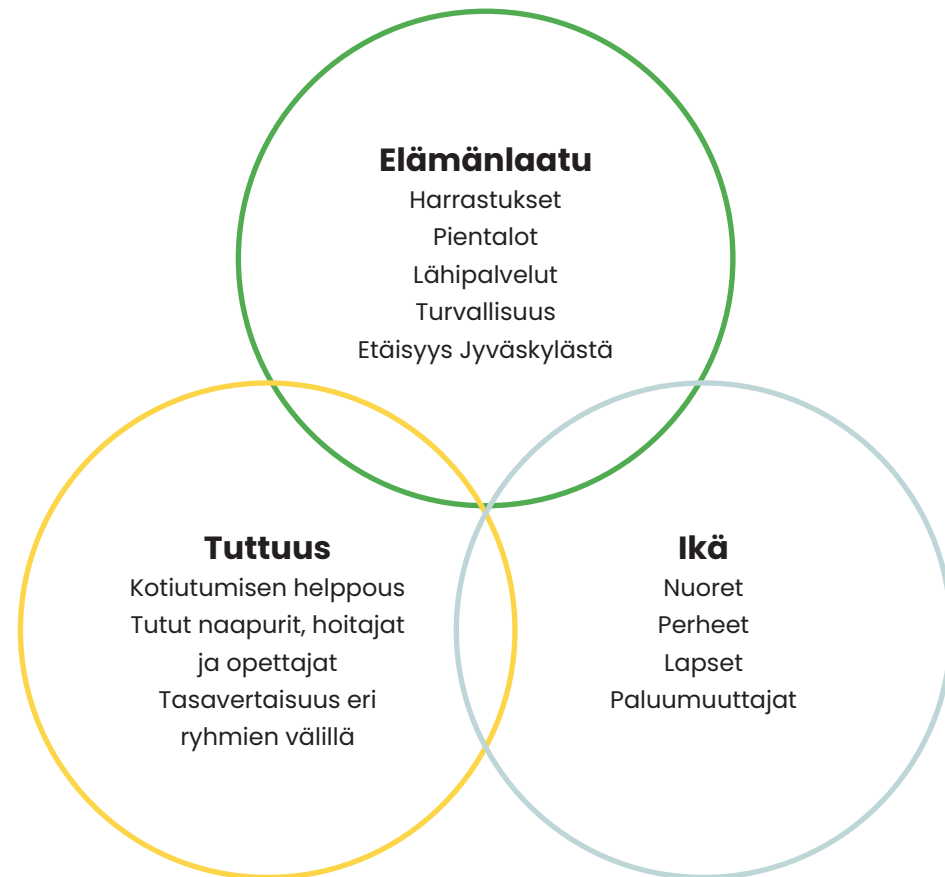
**Elämänlaatu**
Harrastukset
Pientalot
Lähipalvelut
Turvallisuus
Etäisyys Jyväskylästä

**Tuttuus**
Kotiutumisen helppous
Tutut naapurit, hoitajat ja opettajat
Tasavertaisuus eri ryhmien välillä

**Ikä**
Nuoret
Perheet
Lapset
Paluumuuttajat